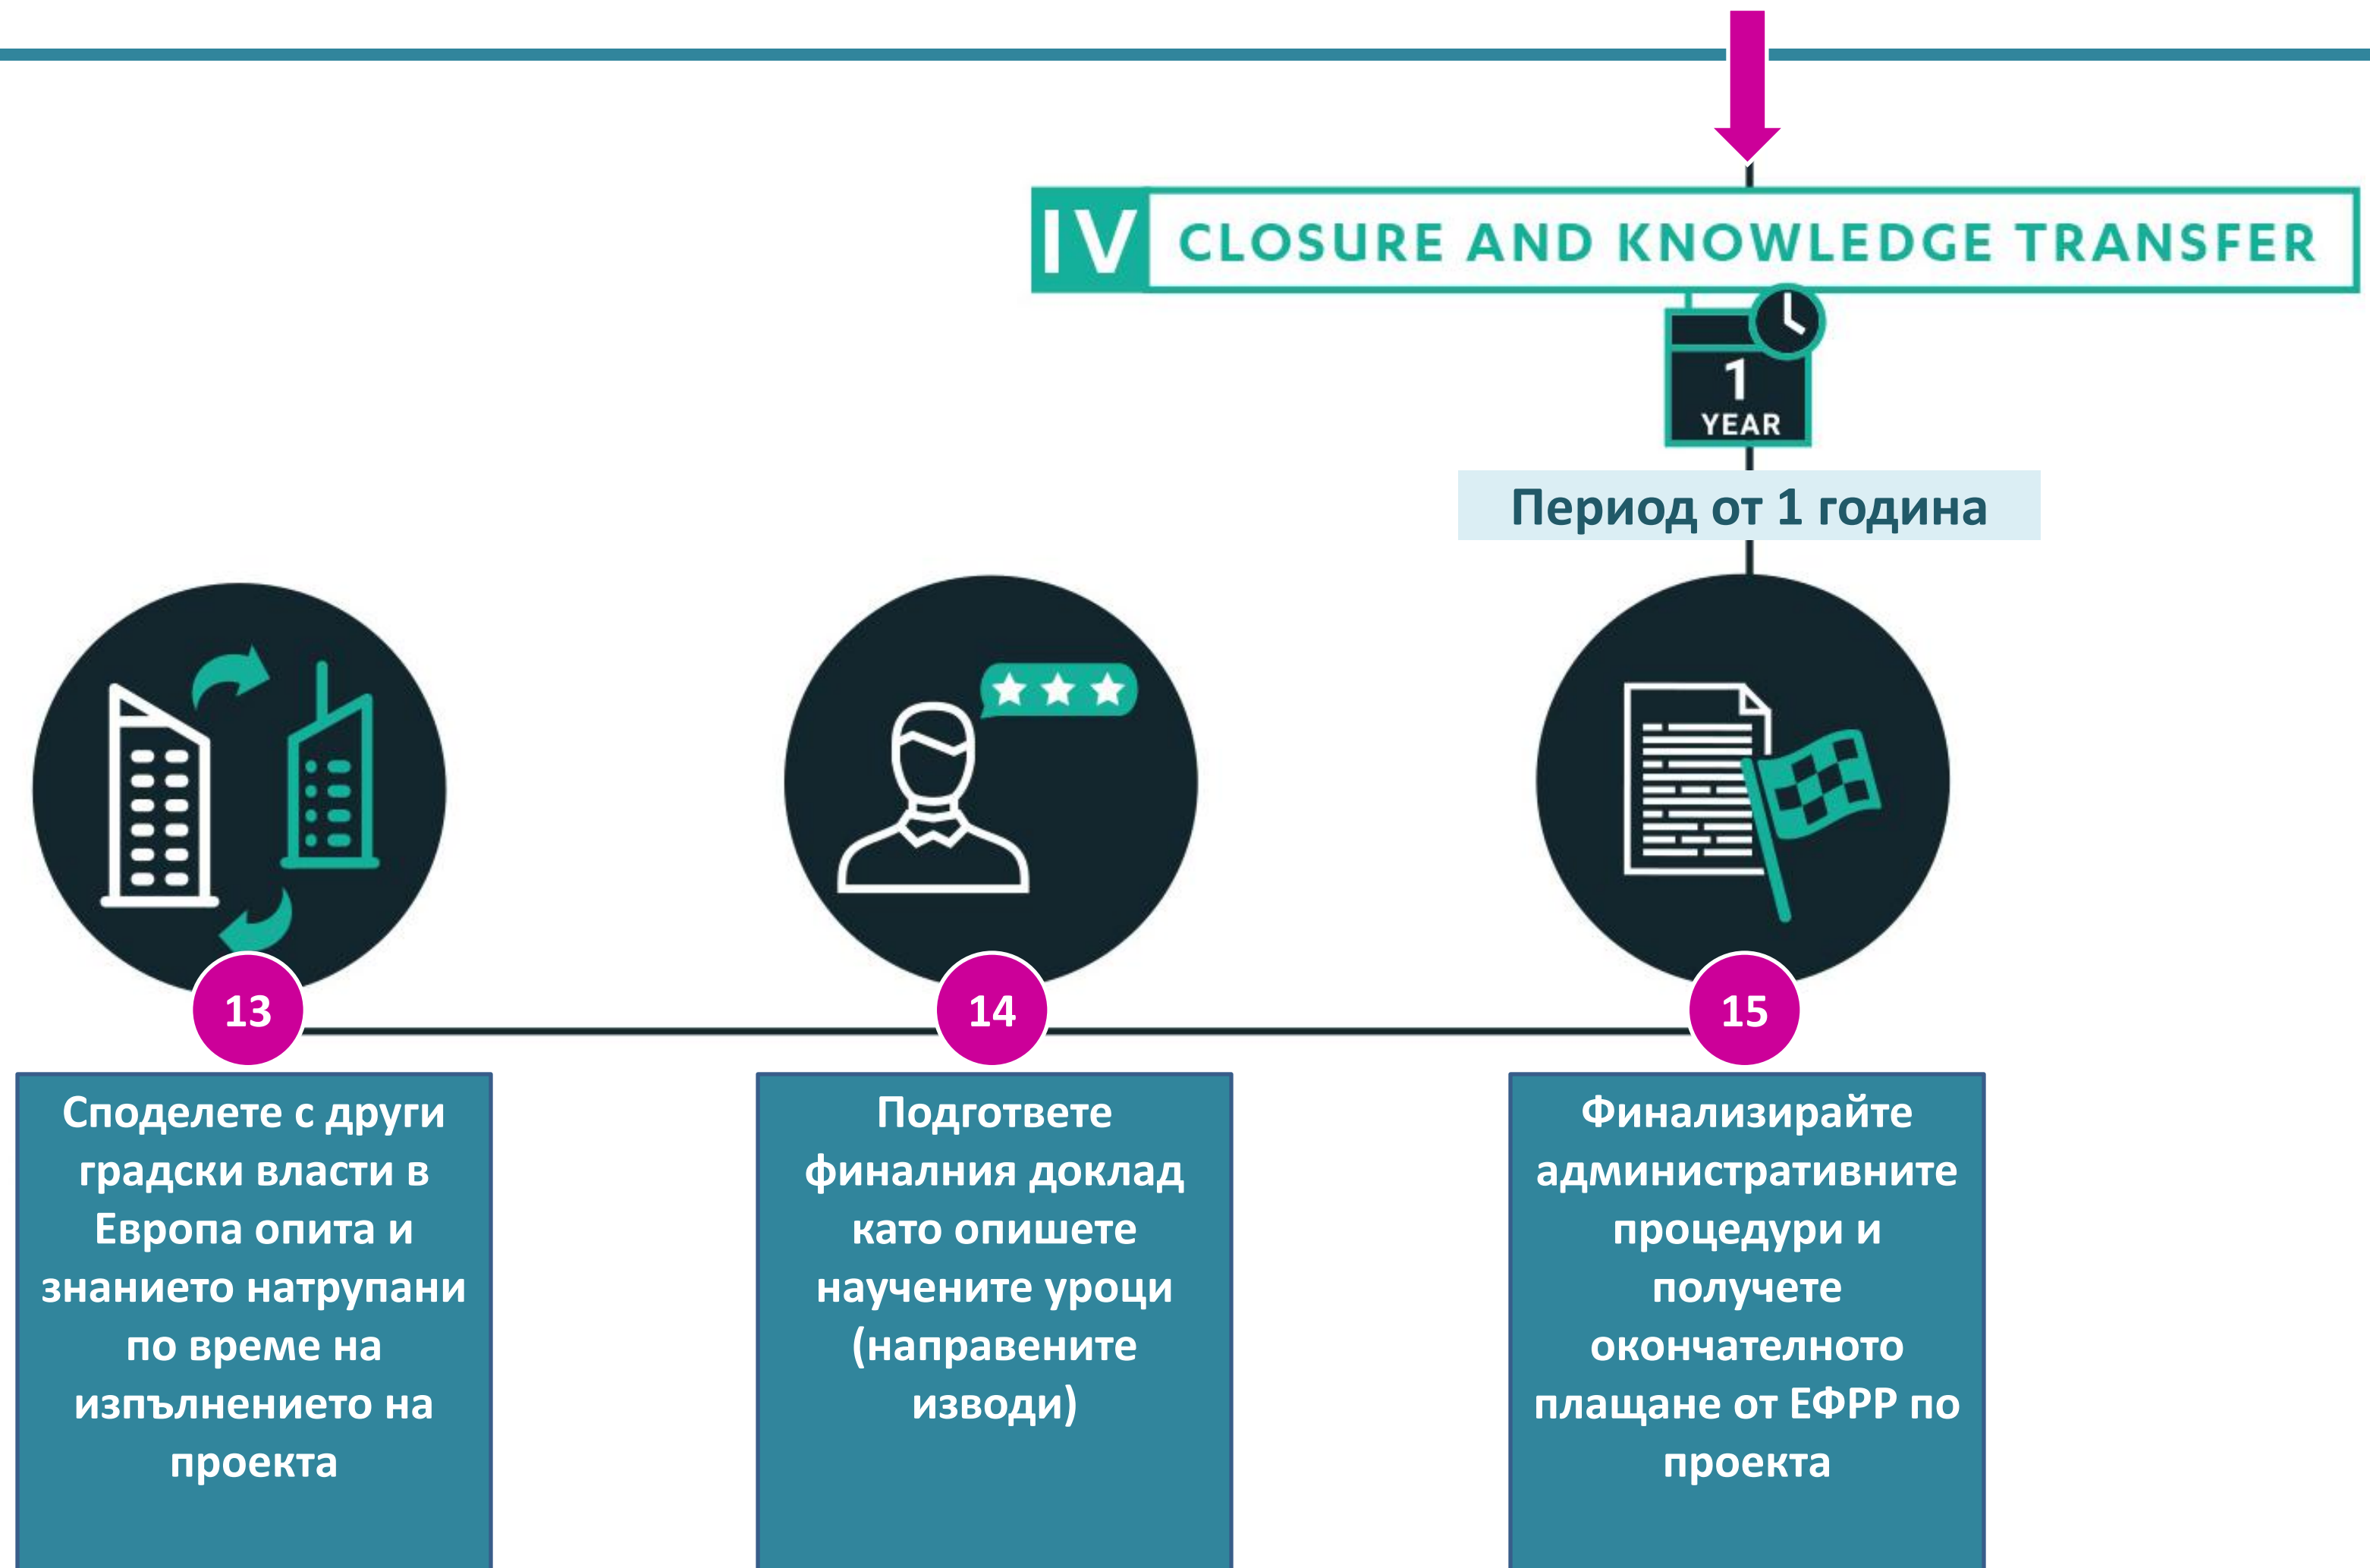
IV CLOSURE AND KNOWLEDGE TRANSFER

1 YEAR

Период от 1 година

13

Споделете с други градски власти в Европа опита и знанието натрупани по време на изпълнението на проекта

14

Подгответе финалния доклад като опишете научените уроци (направените изводи)

15

Финализирайте административните процедури и получете окончателното плащане от ЕФРР по проекта